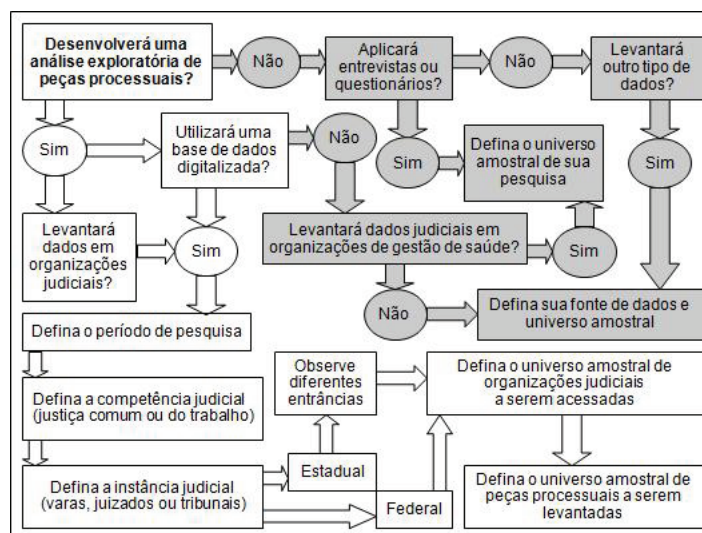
Desenvolverá uma análise exploratória de peças processuais?

Não

Aplicará entrevistas ou questionários?

Não

Levantará outro tipo de dados?

Sim

Utilizará uma base de dados digitalizada?

Não

Sim

Defina o universo amostral de sua pesquisa

Sim

Levantará dados em organizações judiciais?

Sim

Levantará dados judiciais em organizações de gestão de saúde?

Sim

Não

Defina sua fonte de dados e universo amostral

Defina o período de pesquisa

Defina a competência judicial (justiça comum ou do trabalho)

Observe diferentes entrâncias

Defina o universo amostral de organizações judiciais a serem acessadas

Estadual

Defina a instância judicial (varas, juizados ou tribunais)

Federal

Defina o universo amostral de peças processuais a serem levantadas